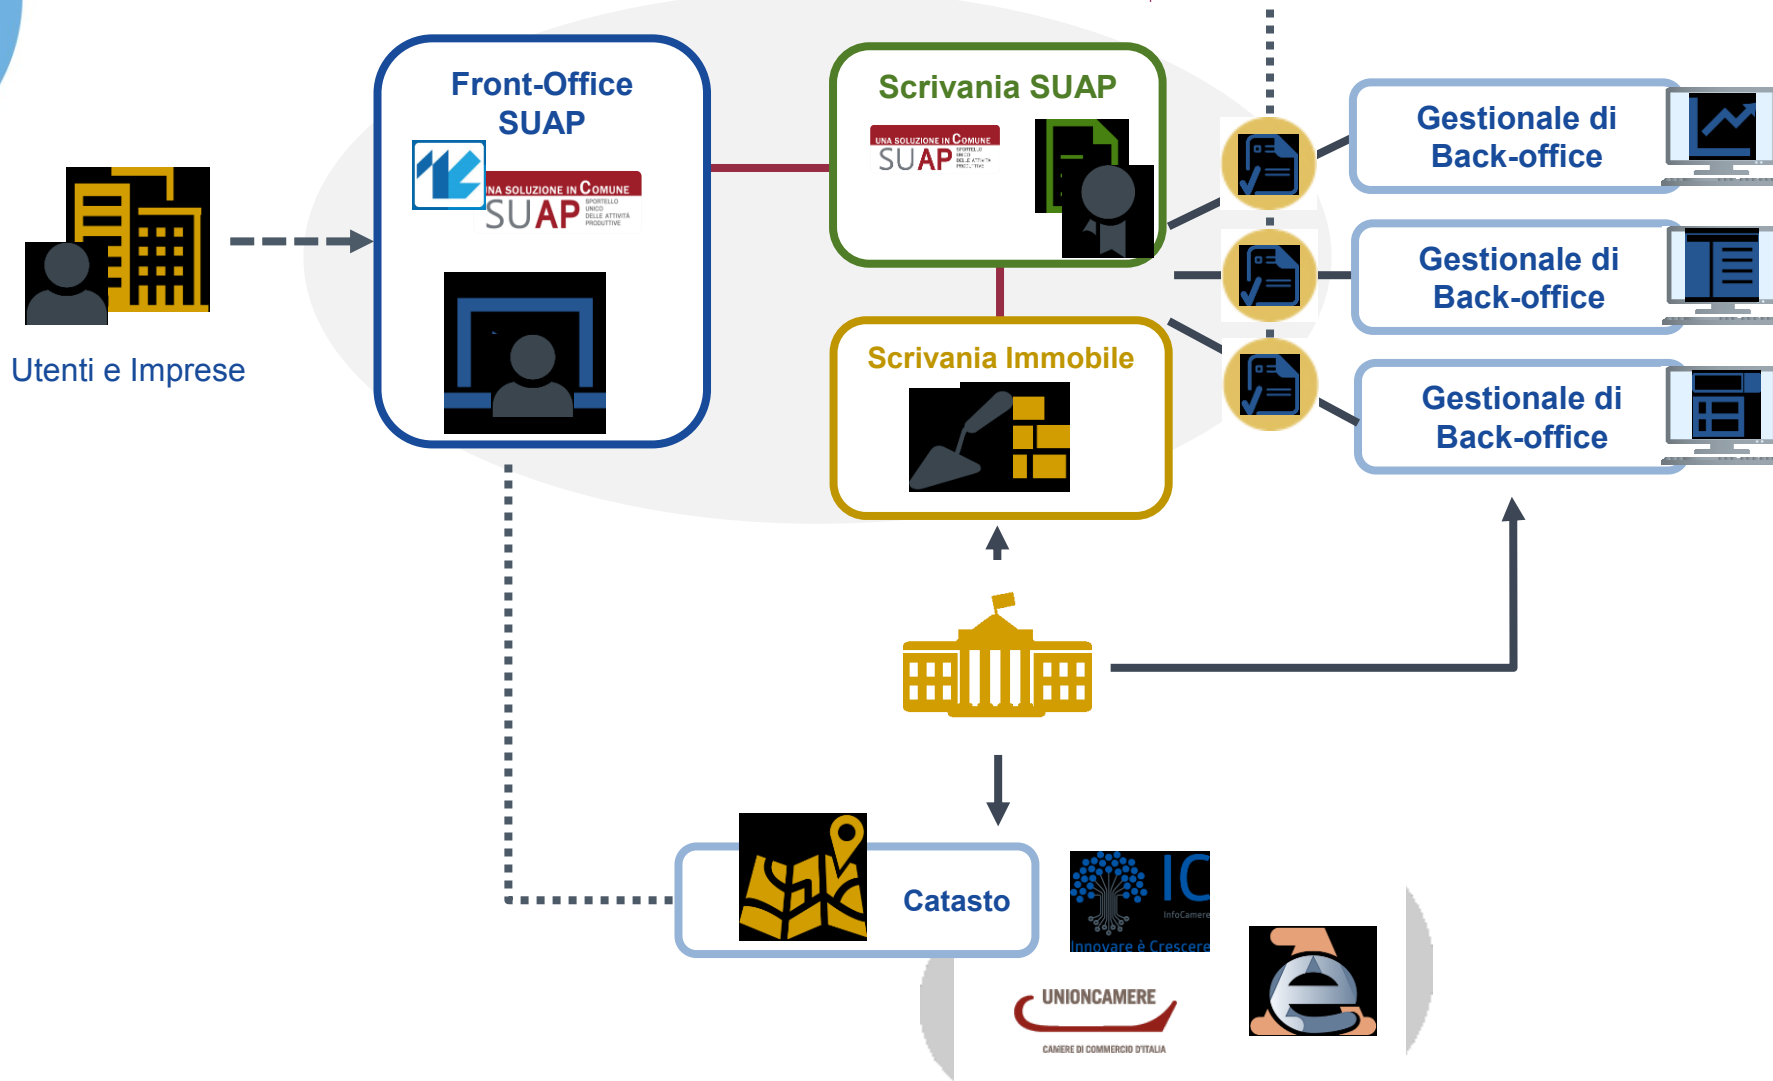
Utenti e Imprese

Front-Office SUAP

UNA SOLUZIONE IN COMUNE SUAP SPORTELLO UNICO DELLE ATTIVITÀ PRODUTTIVE

Scrivania SUAP

UNA SOLUZIONE IN COMUNE SUAP

Scrivania Immobile

Gestionale di Back-office

Gestionale di Back-office

Gestionale di Back-office

Catasto

IC InfoCamere Innovare è Crescere

UNIONCAMERE CAMERE DI COMMERCIO D'ITALIA